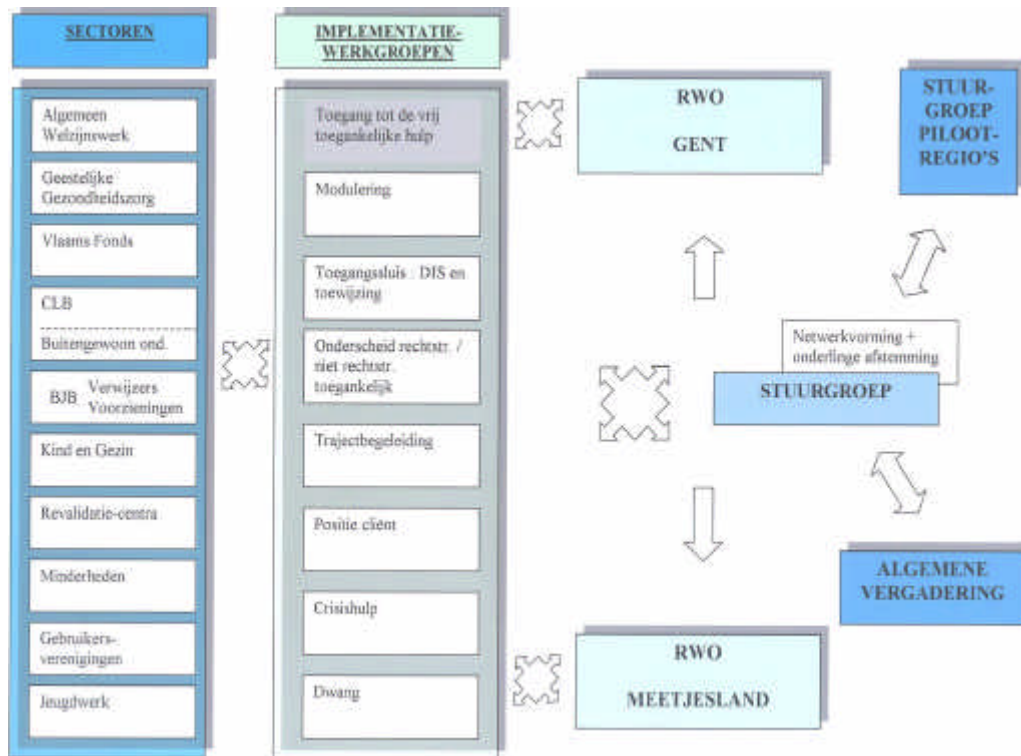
SECTOREN

Algemeen Welzijnswerk

Geestelijke Gezondheidszorg

Vlaams Fonds

CLB

Buitengewoon ond.

BJB Verwijzers Voorzieningen

Kind en Gezin

Revalidatie-centra

Minderheden

Gebruikers-verenigingen

Jeugdwerk

IMPLEMENTATIE-WERKGROEPEN

Toegang tot de vrij toegankelijke hulp

Modulering

Toegangssluis : DIS en toewijzing

Onderscheid rechtstr. / niet rechtstr. toegankelijk

Trajectbegeleiding

Positie cliënt

Crisishulp

Dwang

RWO GENT

STUURGROEP PILOOT-REGIO'S

Netwerkvorming + onderlinge afstemming

STUURGROEP

ALGEMENE VERGADERING

RWO MEETJESLAND